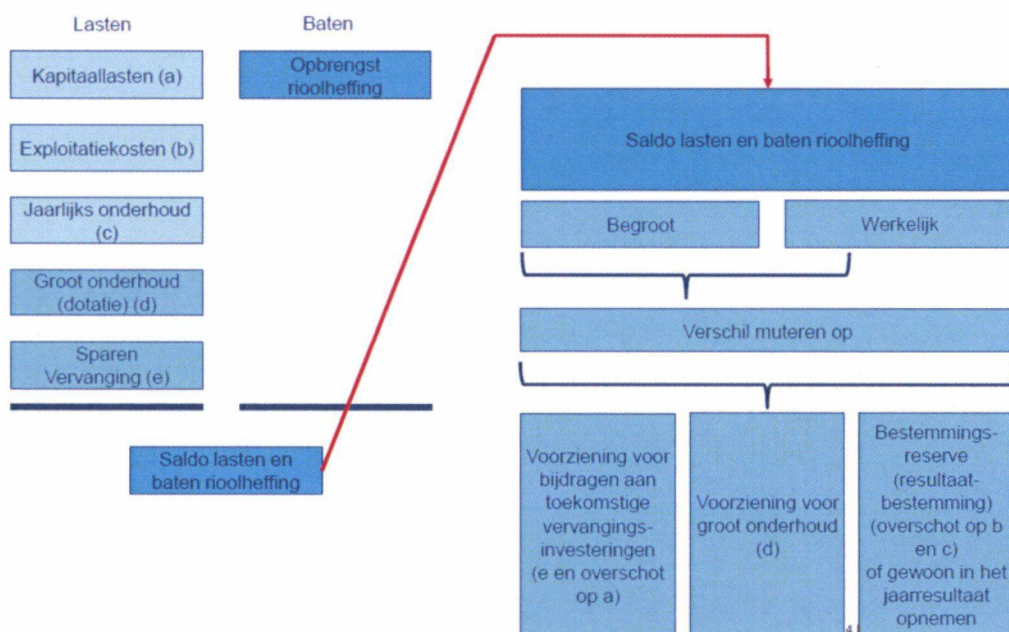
Lasten

Baten

Kapitaallasten (a)

Opbrengst rioolheffing

Exploitatiekosten (b)

Jaarlijks onderhoud (c)

Groot onderhoud (dotatie) (d)

Sparen Vervanging (e)

Saldo lasten en baten rioolheffing

Saldo lasten en baten rioolheffing

Begroot

Werkelijk

Verschil muteren op

Voorziening voor bijdragen aan toekomstige vervangingsinvesteringen (e en overschot op a)

Voorziening voor groot onderhoud (d)

Bestemmingsreserve (resultaatbestemming) (overschot op b en c) of gewoon in het jaarresultaat opnemen

4